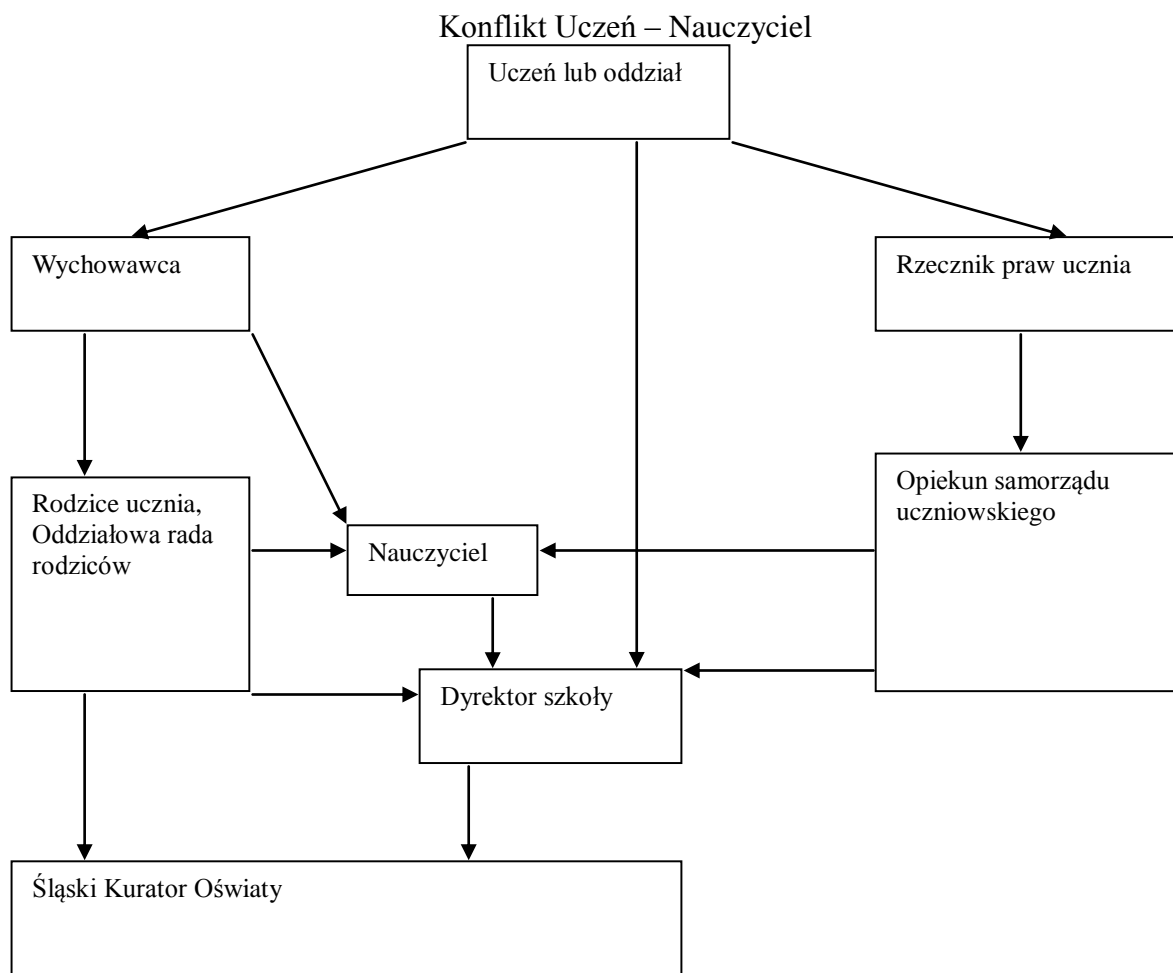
Konflikt Uczeń – Nauczyciel

Uczeń lub oddział

Wychowawca

Rzecznik praw ucznia

Rodzice ucznia, Oddziałowa rada rodziców

Nauczyciel

Opiekun samorządu uczniowskiego

Dyrektor szkoły

Śląski Kurator Oświaty